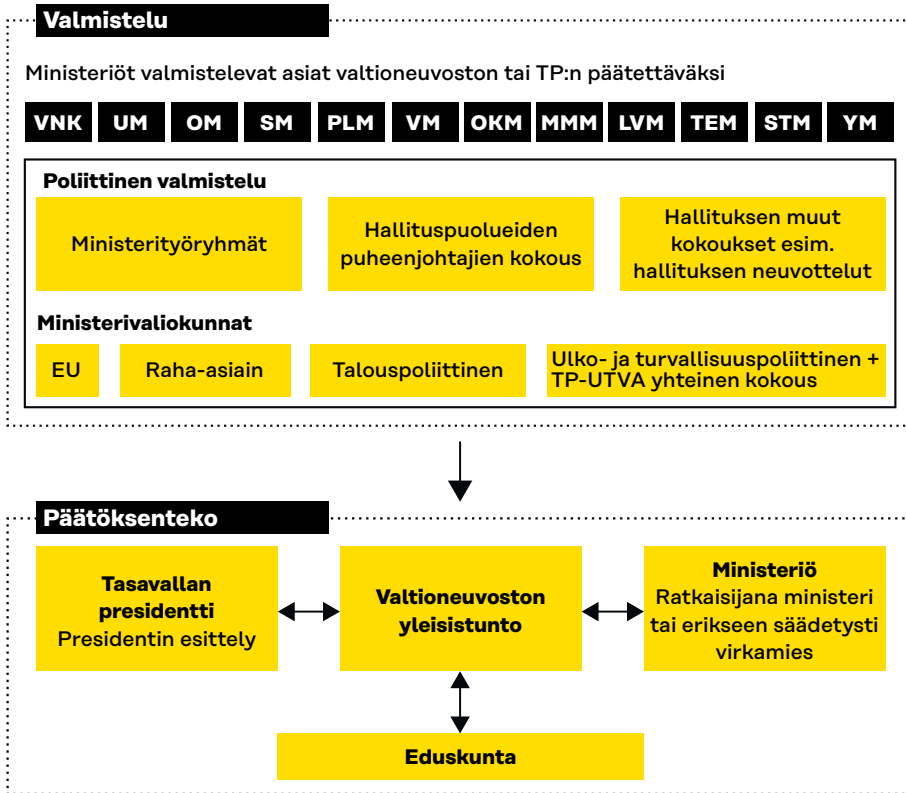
Valmistelu

Ministeriöt valmistelevat asiat valtioneuvoston tai TP:n päätettäväksi

VNK UM OM SM PLM VM OKM MMM LVM TEM STM YM

Poliittinen valmistelu

Ministerityöryhmät

Hallituspuolueiden puheenjohtajien kokous

Hallituksen muut kokoukset esim. hallituksen neuvottelut

Ministerivaliokunnat

EU

Raha-asiain

Talouspoliittinen

Ulko- ja turvallisuuspoliittinen + TP-UTVA yhteinen kokous

Päätöksenteko

Tasavallan presidentti
Presidentin esittely

Valtioneuvoston yleisistunto

Ministeriö
Ratkaisijana ministeri tai erikseen säädetysti virkamies

Eduskunta